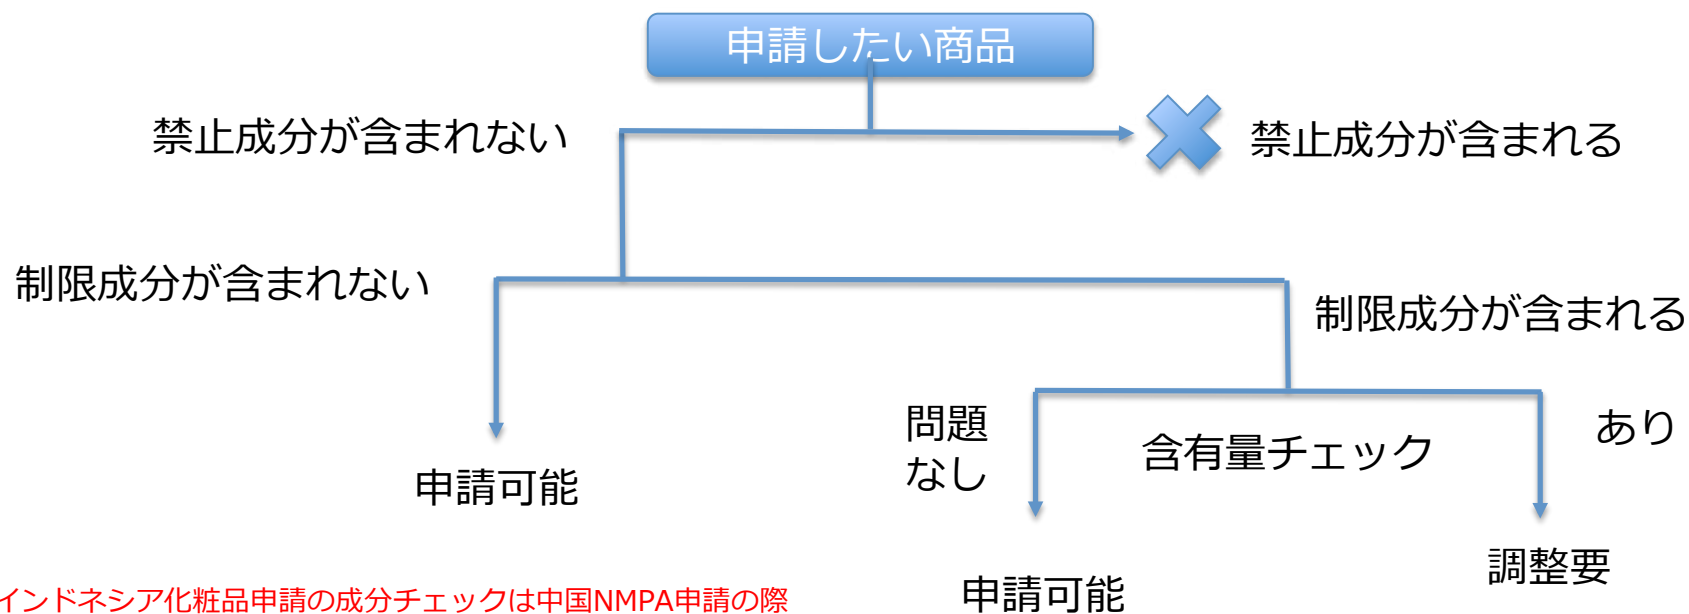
申請したい商品

禁止成分が含まれない

禁止成分が含まれる

制限成分が含まれない

制限成分が含まれる

問題なし

含有量チェック

あり

申請可能

申請可能

調整要

インドネシア化粧品申請の成分チェックは中国NMPA申請の際